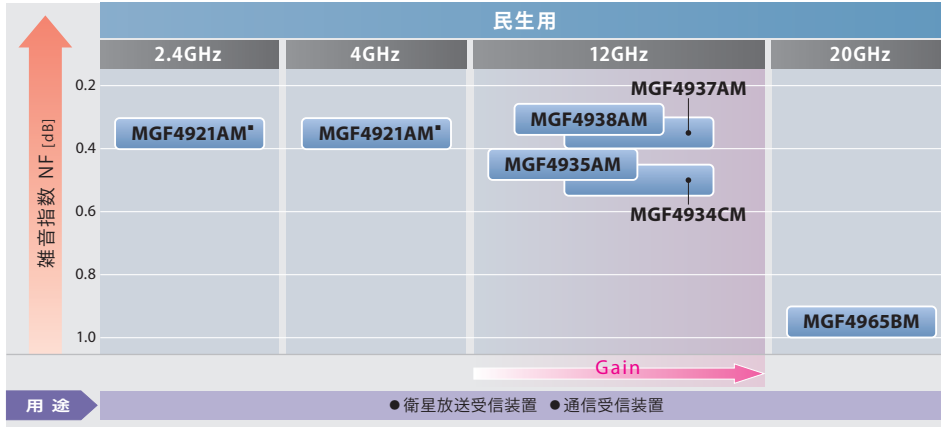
民生用

| 2.4GHz | 4GHz | 12GHz | 20GHz |
|---|---|---|---|

雑音指数 NF [dB]

0.2
0.4
0.6
0.8
1.0

MGF4921AM▪
MGF4921AM▪
MGF4937AM
MGF4938AM
MGF4935AM
MGF4934CM
MGF4965BM

Gain

用 途
●衛星放送受信装置 ●通信受信装置